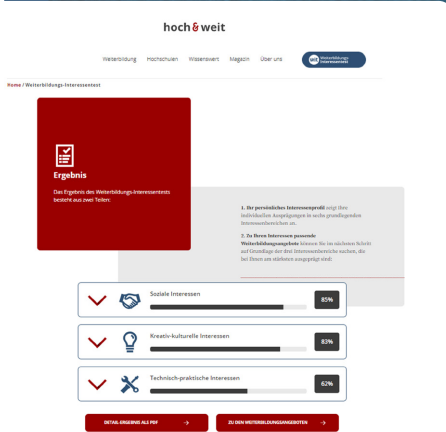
hoch&weit

Weiterbildung Hochschulen Wissenswert Magazin Über uns

Weiterbildungs-Interessentest

Home / Weiterbildungs-Interessentest

Ergebnis

Das Ergebnis des Weiterbildungs-Interessentests besteht aus zwei Teilen:

1. Ihr persönliches Interessenprofil zeigt Ihre individuellen Ausprägungen in sechs grundlegenden Interessensbereichen an.

2. Zu Ihren Interessen passende Weiterbildungsangebote können Sie im nächsten Schritt auf Grundlage der drei Interessenbereiche suchen, die bei Ihnen am stärksten ausgeprägt sind.

Soziale Interessen
85%

Kreativ-kulturelle Interessen
83%

Technisch-praktische Interessen
62%

DETAIL-ERGEBNIS ALS PDF →

ZU DEN WEITERBILDUNGSANGEBOTEN →